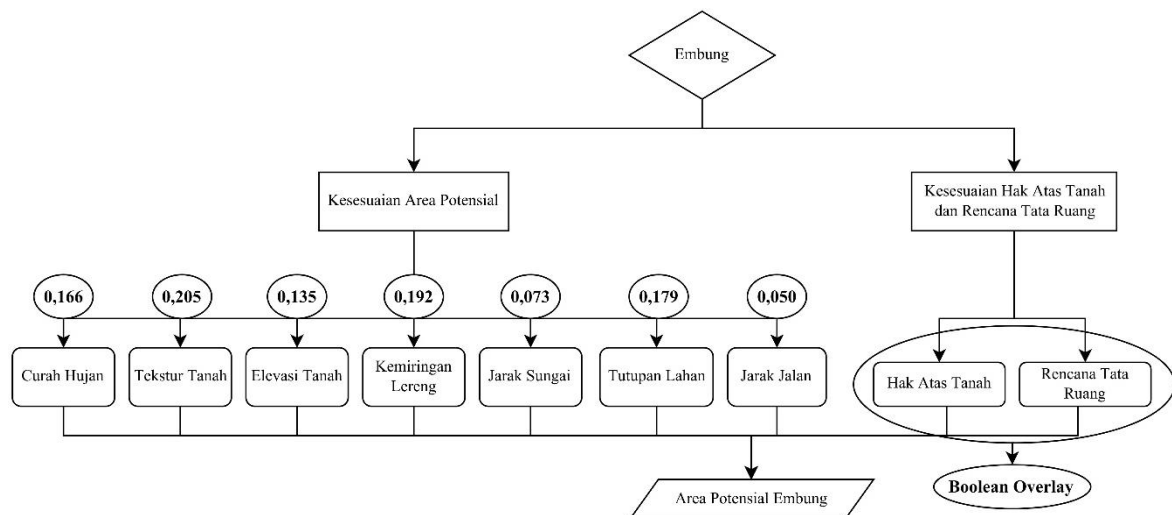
Embung

Kesesuaian Area Potensial

Kesesuaian Hak Atas Tanah dan Rencana Tata Ruang

0,166

0,205

0,135

0,192

0,073

0,179

0,050

Curah Hujan

Tekstur Tanah

Elevasi Tanah

Kemiringan Lereng

Jarak Sungai

Tutupan Lahan

Jarak Jalan

Hak Atas Tanah

Rencana Tata Ruang

Area Potensial Embung

Boolean Overlay